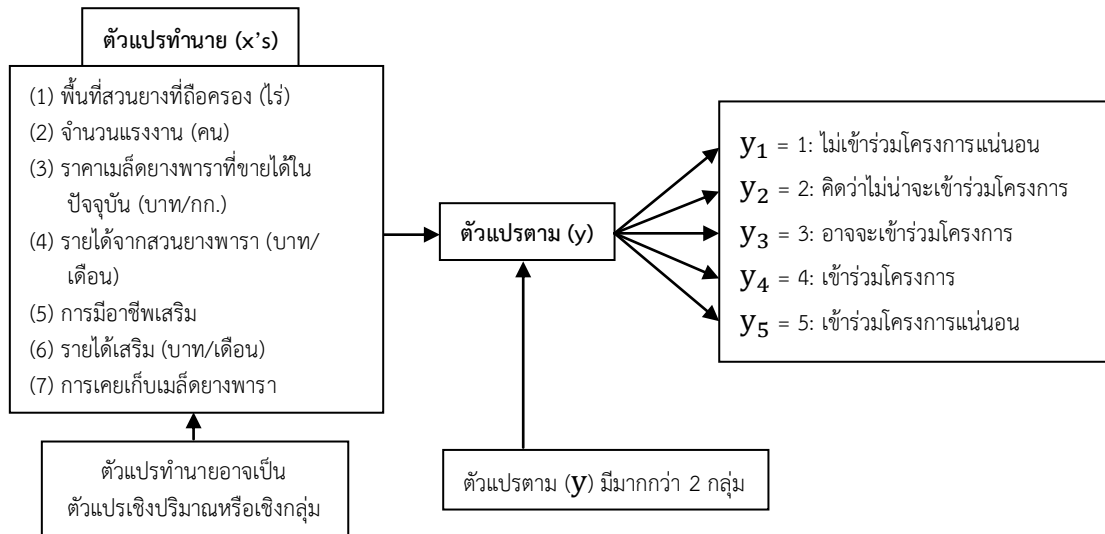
ตัวแปรทำนาย (x's)

(1) พื้นที่สวนยางที่ถือครอง (ไร่)
(2) จำนวนแรงงาน (คน)
(3) ราคาเมล็ดยางพาราที่ขายได้ในปัจจุบัน (บาท/กก.)
(4) รายได้จากสวนยางพารา (บาท/เดือน)
(5) การมีอาชีพเสริม
(6) รายได้เสริม (บาท/เดือน)
(7) การเคยเก็บเมล็ดยางพารา

ตัวแปรทำนายอาจเป็นตัวแปรเชิงปริมาณหรือเชิงกลุ่ม

ตัวแปรตาม (y)

ตัวแปรตาม ($y$) มีมากกว่า 2 กลุ่ม

$y_1$ = 1: ไม่เข้าร่วมโครงการแน่นอน
$y_2$ = 2: คิดว่าไม่น่าจะเข้าร่วมโครงการ
$y_3$ = 3: อาจจะเข้าร่วมโครงการ
$y_4$ = 4: เข้าร่วมโครงการ
$y_5$ = 5: เข้าร่วมโครงการแน่นอน